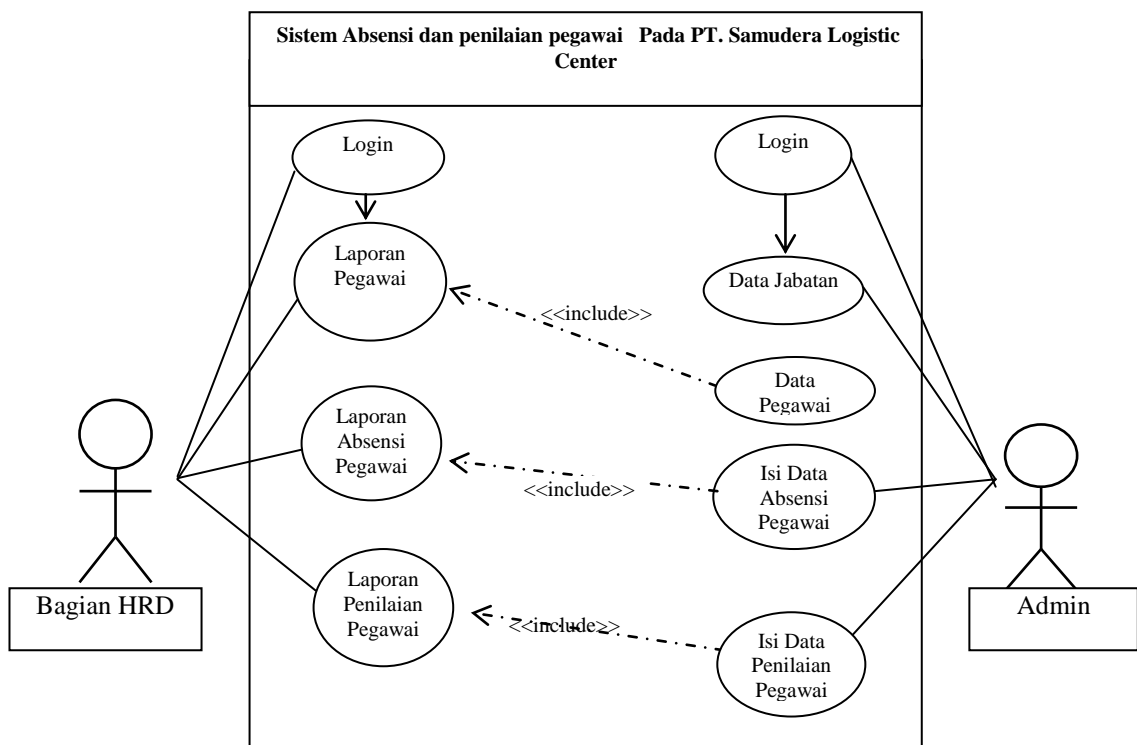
Sistem Absensi dan penilaian pegawai Pada PT. Samudera Logistic Center

Login

Laporan Pegawai

<<include>>

Laporan Absensi Pegawai

<<include>>

Laporan Penilaian Pegawai

<<include>>

Login

Data Jabatan

Data Pegawai

Isi Data Absensi Pegawai

Isi Data Penilaian Pegawai

Bagian HRD

Admin